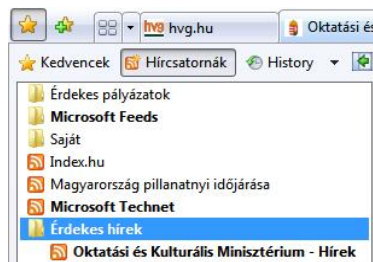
hvg hvg.hu
Oktatási é

Kedvencek
Hírcsatornák
History

Érdekes pályázatok
Microsoft Feeds
Saját
Index.hu
Magyarország pillanatnyi időjárása
Microsoft Technet
Érdekes hírek
Oktatási és Kulturális Minisztérium - Hírek